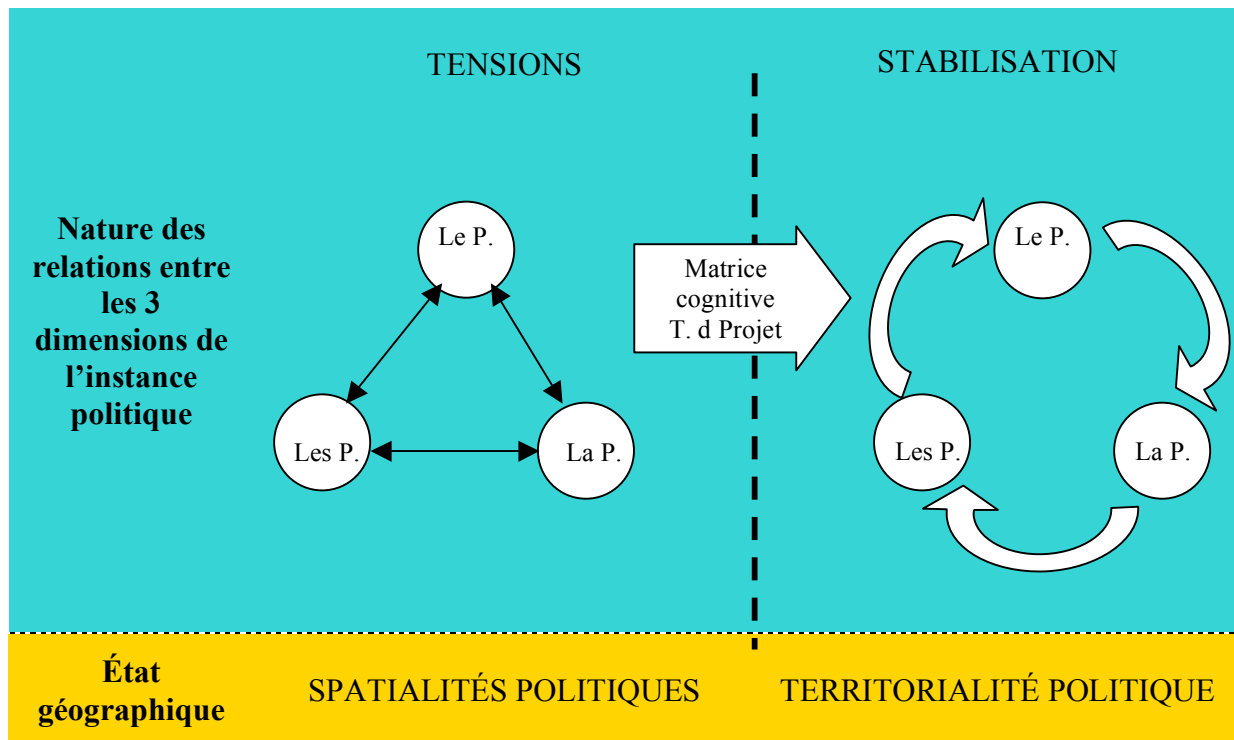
TENSIONS

STABILISATION

Nature des relations entre les 3 dimensions de l'instance politique

Le P.

Les P.

La P.

Matrice cognitive T. d Projet

Le P.

Les P.

La P.

État géographique

SPATIALITÉS POLITIQUES

TERRITORIALITÉ POLITIQUE